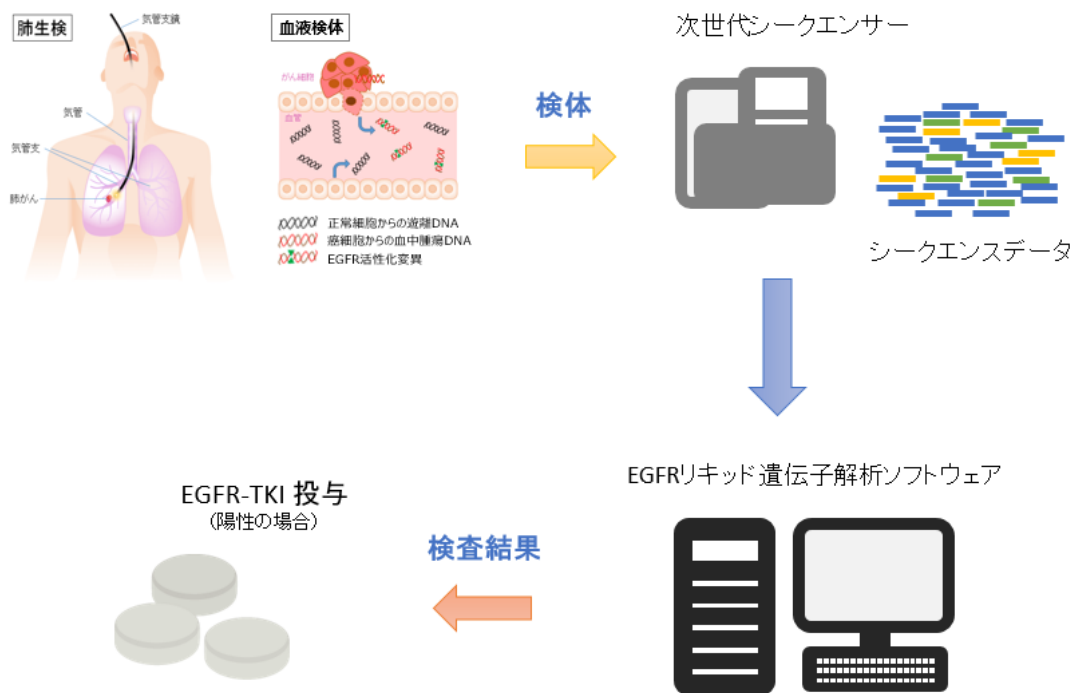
肺生検

気管支鏡

気管

気管支

肺がん

血液検体

がん細胞

血管

正常細胞からの遊離DNA
癌細胞からの血中腫瘍DNA
EGFR活性化変異

検体

次世代シークエンサー

シークエンスデータ

EGFRリキッド遺伝子解析ソフトウェア

検査結果

EGFR-TKI 投与
（陽性の場合）